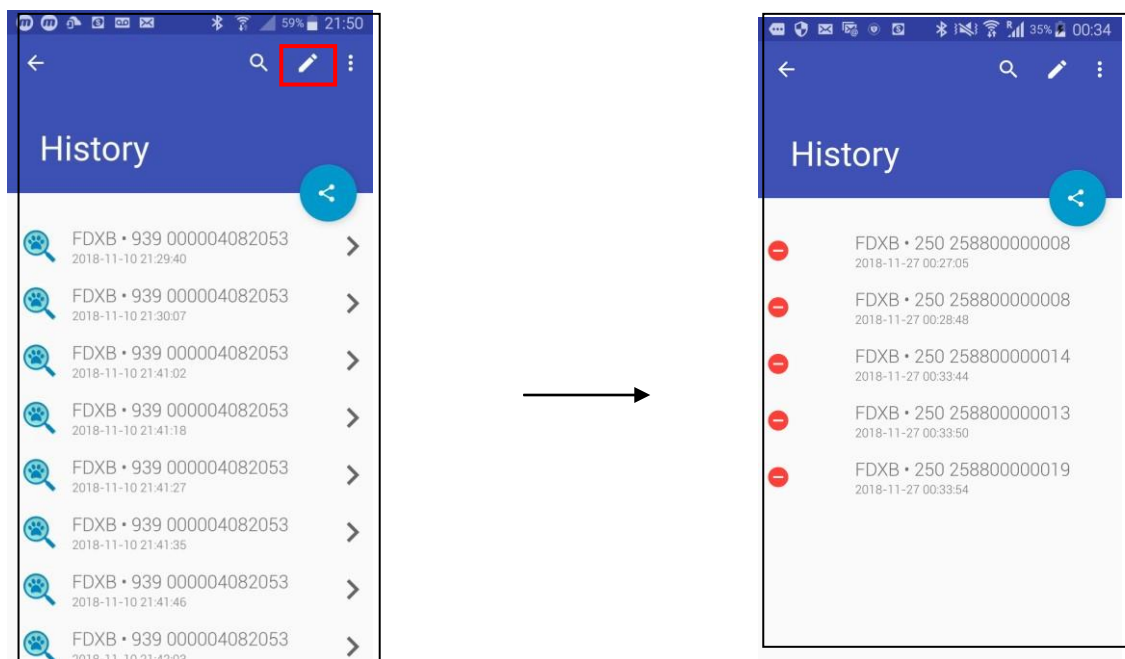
59% 21:50

History

FDXB • 939 000004082053
2018-11-10 21:29:40

FDXB • 939 000004082053
2018-11-10 21:30:07

FDXB • 939 000004082053
2018-11-10 21:41:02

FDXB • 939 000004082053
2018-11-10 21:41:18

FDXB • 939 000004082053
2018-11-10 21:41:27

FDXB • 939 000004082053
2018-11-10 21:41:35

FDXB • 939 000004082053
2018-11-10 21:41:46

FDXB • 939 000004082053
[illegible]

35% 00:34

History

FDXB • 250 258800000008
2018-11-27 00:27:05

FDXB • 250 258800000008
2018-11-27 00:28:48

FDXB • 250 258800000014
2018-11-27 00:33:44

FDXB • 250 258800000013
2018-11-27 00:33:50

FDXB • 250 258800000019
2018-11-27 00:33:54